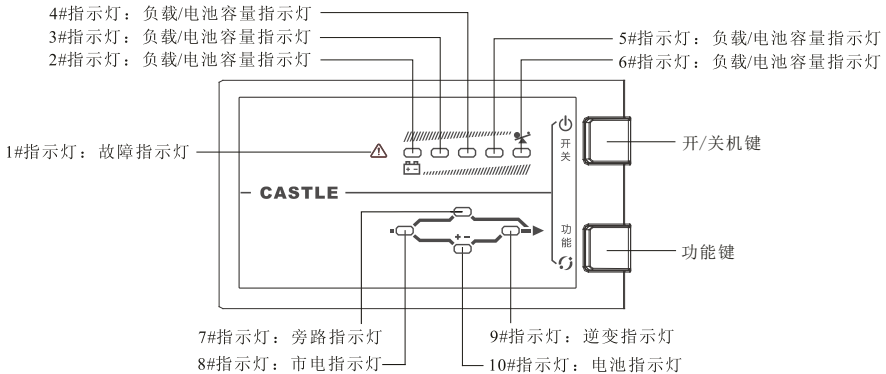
4#指示灯：负载/电池容量指示灯
3#指示灯：负载/电池容量指示灯
2#指示灯：负载/电池容量指示灯

5#指示灯：负载/电池容量指示灯
6#指示灯：负载/电池容量指示灯

1#指示灯：故障指示灯

开
关

开/关机键

CASTLE

功
能

功能键

7#指示灯：旁路指示灯
8#指示灯：市电指示灯
9#指示灯：逆变指示灯
10#指示灯：电池指示灯